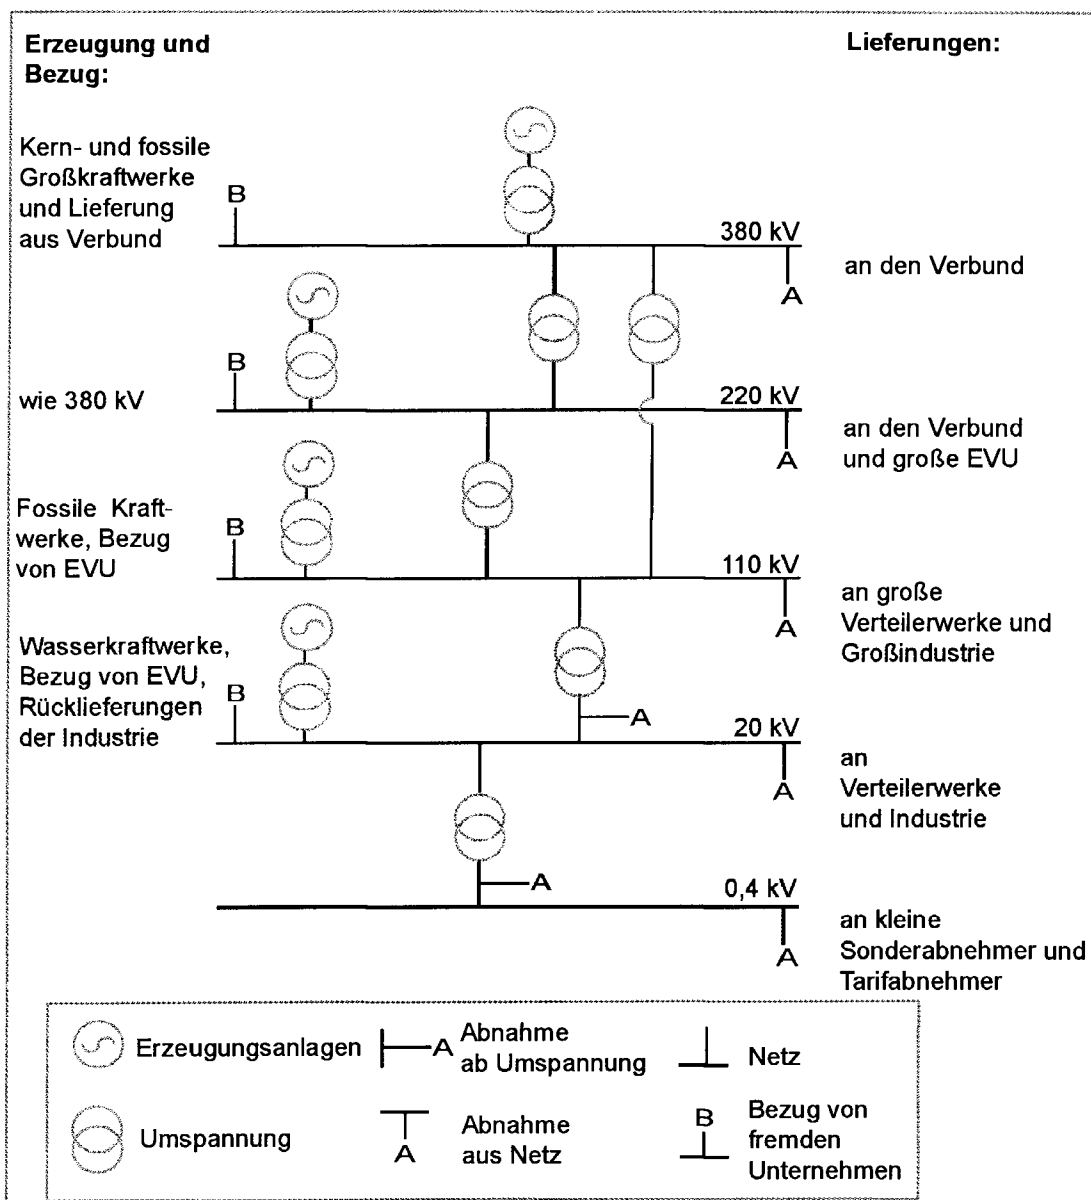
Erzeugung und Bezug:

Lieferungen:

Kern- und fossile Großkraftwerke und Lieferung aus Verbund

B

380 kV

A

an den Verbund

B

wie 380 kV

220 kV

A

an den Verbund und große EVU

Fossile Kraftwerke, Bezug von EVU

B

110 kV

A

an große Verteilerwerke und Großindustrie

Wasserkraftwerke, Bezug von EVU, Rücklieferungen der Industrie

B

A

20 kV

A

an Verteilerwerke und Industrie

A

0,4 kV

A

an kleine Sonderabnehmer und Tarifabnehmer

Erzeugungsanlagen

A Abnahme ab Umspannung

Netz

Umspannung

A Abnahme aus Netz

B Bezug von fremden Unternehmen